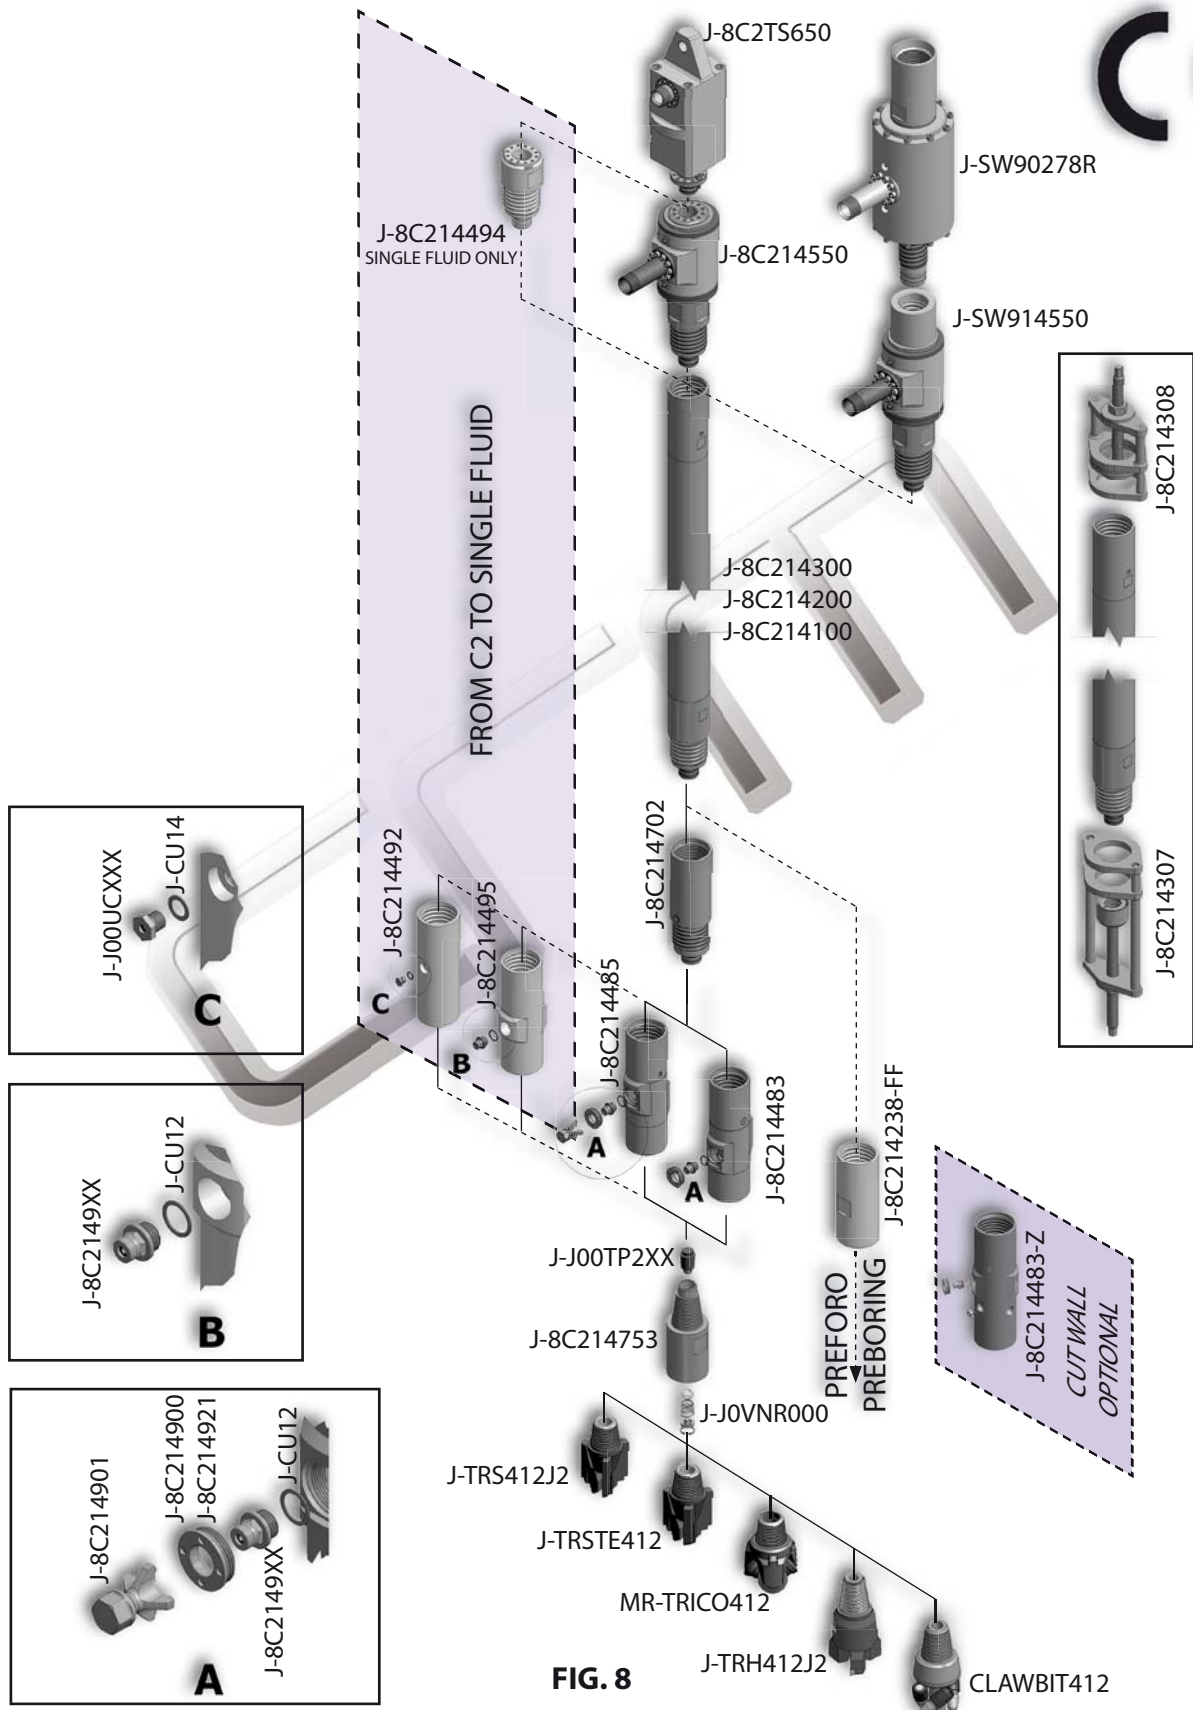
J-8C2TS650

J-SW90278R

J-8C214494
SINGLE FLUID ONLY

J-8C214550

J-SW914550

J-8C214308

FROM C2 TO SINGLE FLUID

J-8C214300
J-8C214200
J-8C214100

J-8C214307

J-J00UCXXX
J-CU14
C

J-8C214492
J-8C214495
C
B

J-8C214702

J-8C214485
J-8C214483
A
A

J-8C214238-FF

J-8C2149XX
J-CU12
B

J-J00TP2XX

J-8C214753

PREFORO
PREBORING

J-8C214483-Z
CUT WALL
OPTIONAL

J-8C214901
J-8C214900
J-8C214921
J-8C2149XX
J-CU12
A

J-J0VNR000

J-TRS412J2

J-TRSTE412

MR-TRICO412

J-TRH412J2

CLAWBIT412

FIG. 8